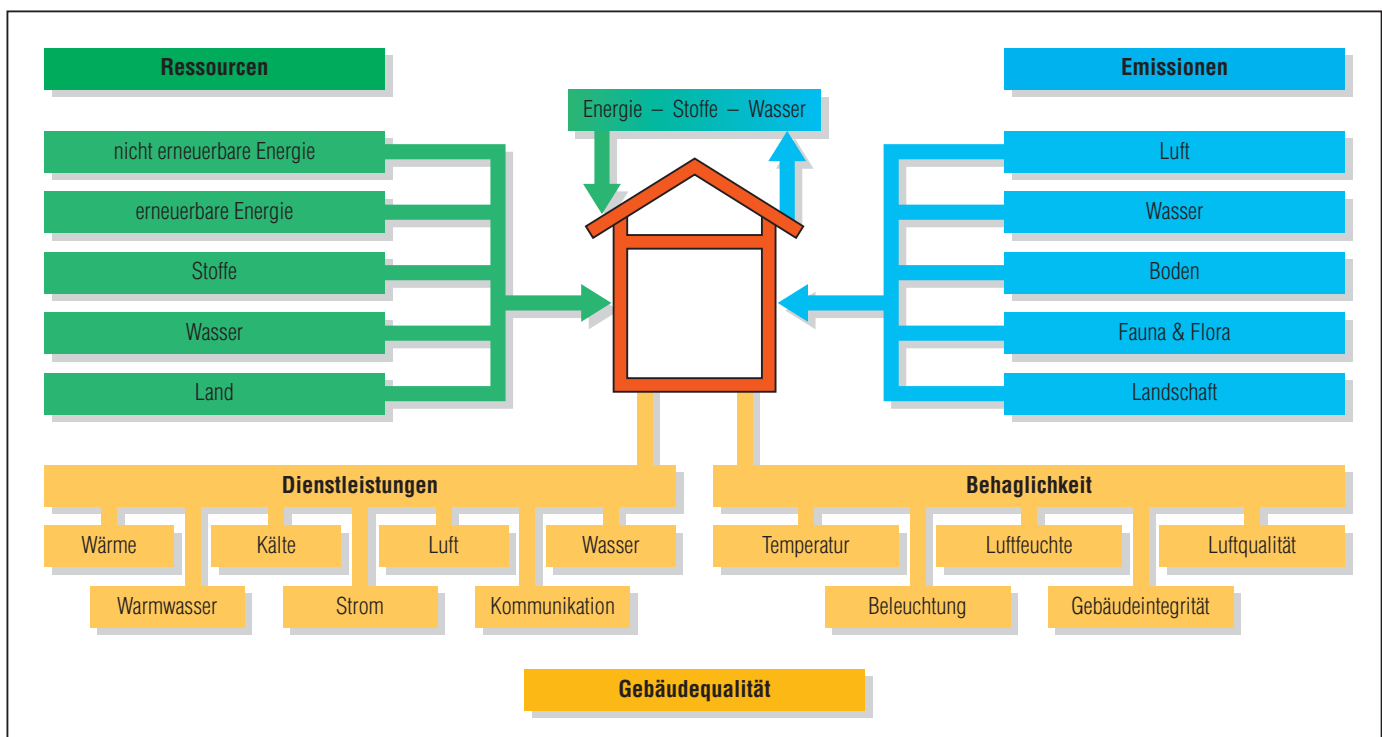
Ressourcen

Emissionen

Energie – Stoffe – Wasser

nicht erneuerbare Energie

erneuerbare Energie

Stoffe

Wasser

Land

Luft

Wasser

Boden

Fauna & Flora

Landschaft

Dienstleistungen

Wärme

Kälte

Luft

Wasser

Warmwasser

Strom

Kommunikation

Behaglichkeit

Temperatur

Luftfeuchte

Luftqualität

Beleuchtung

Gebäudeintegrität

Gebäudequalität